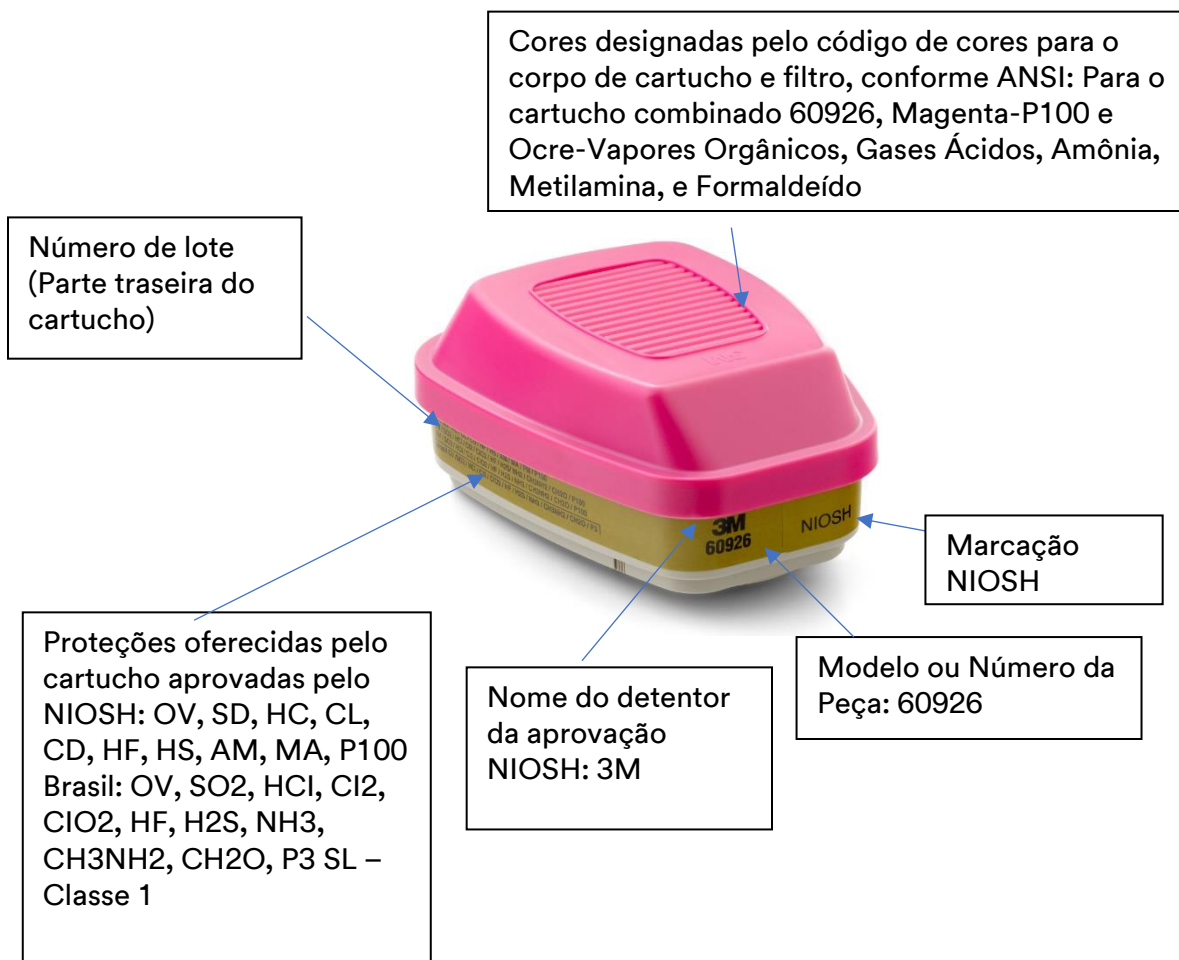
Cores designadas pelo código de cores para o corpo de cartucho e filtro, conforme ANSI: Para o cartucho combinado 60926, Magenta-P100 e Ocre-Vapores Orgânicos, Gases Ácidos, Amônia, Metilamina, e Formaldeído

Número de lote (Parte traseira do cartucho)

3M
60926

NIOSH

Marcação NIOSH

Proteções oferecidas pelo cartucho aprovadas pelo NIOSH: OV, SD, HC, CL, CD, HF, HS, AM, MA, P100 Brasil: OV, SO2, HCI, CI2, CIO2, HF, H2S, NH3, CH3NH2, CH2O, P3 SL – Classe 1

Nome do detentor da aprovação NIOSH: 3M

Modelo ou Número da Peça: 60926